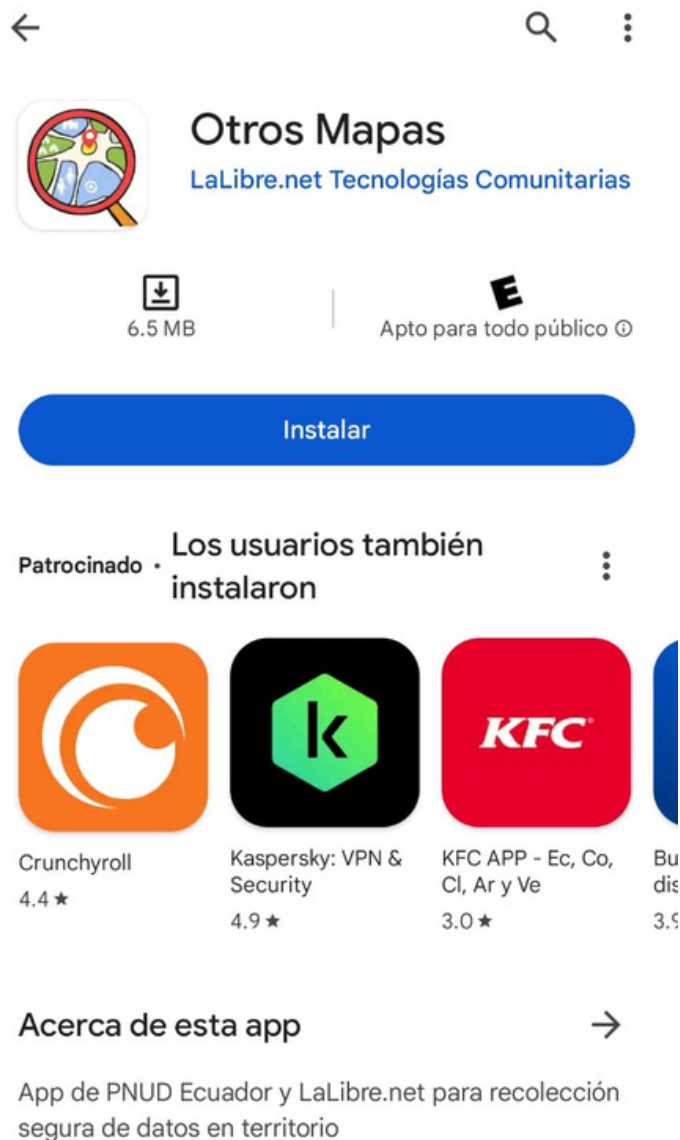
Otros Mapas
LaLibre.net Tecnologías Comunitarias

6.5 MB

E
Apto para todo público ⓘ

Instalar

Patrocinado · Los usuarios también instalaron

Crunchyroll
4.4 ★

k
Kaspersky: VPN & Security
4.9 ★

KFC
KFC APP - Ec, Co, Cl, Ar y Ve
3.0 ★

Bu
dis
3.9

Acerca de esta app →

App de PNUD Ecuador y LaLibre.net para recolección segura de datos en territorio